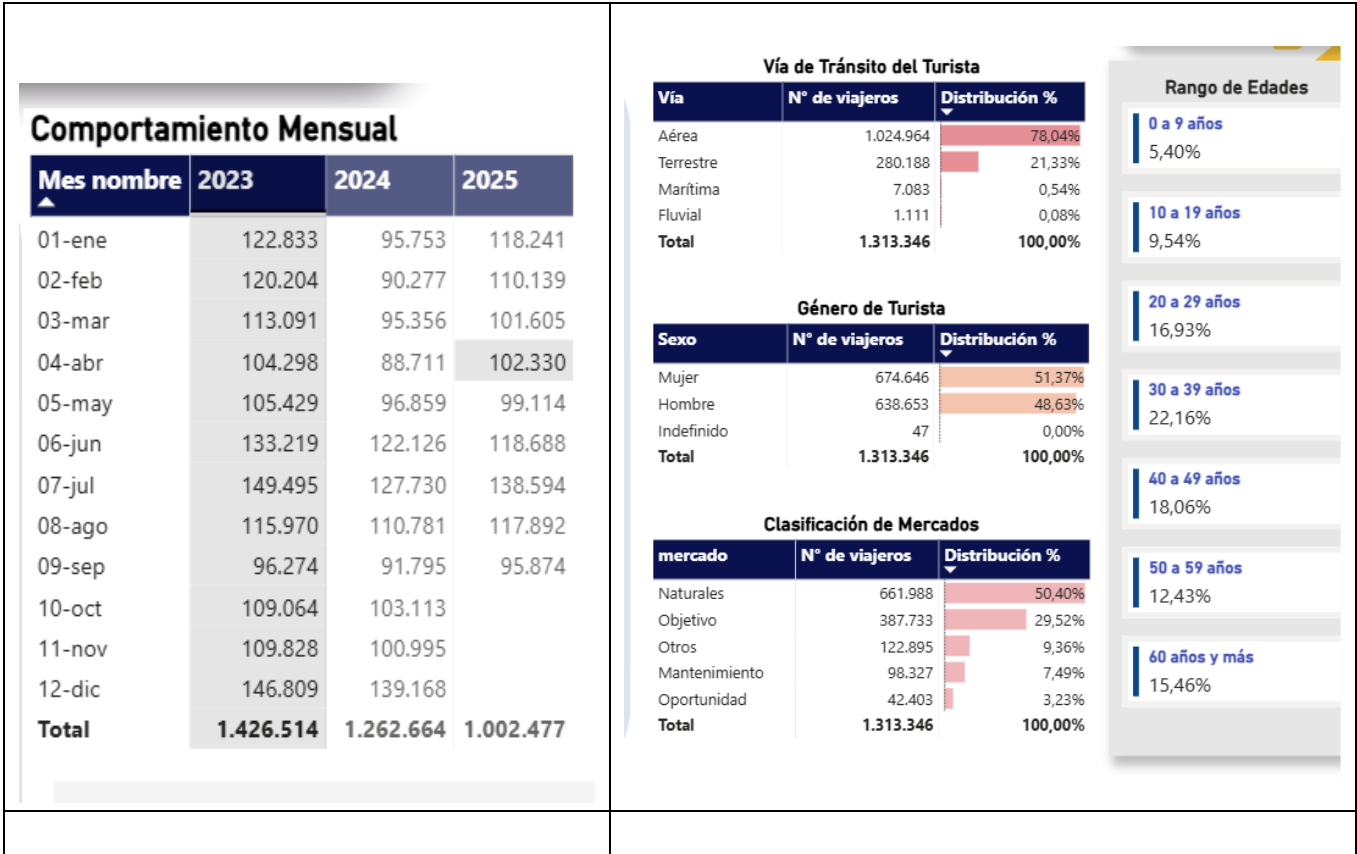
Comportamiento Mensual

| Mes nombre | 2023 | 2024 | 2025 |
|---|---|---|---|
| 01-ene | 122.833 | 95.753 | 118.241 |
| 02-feb | 120.204 | 90.277 | 110.139 |
| 03-mar | 113.091 | 95.356 | 101.605 |
| 04-abr | 104.298 | 88.711 | 102.330 |
| 05-may | 105.429 | 96.859 | 99.114 |
| 06-jun | 133.219 | 122.126 | 118.688 |
| 07-jul | 149.495 | 127.730 | 138.594 |
| 08-ago | 115.970 | 110.781 | 117.892 |
| 09-sep | 96.274 | 91.795 | 95.874 |
| 10-oct | 109.064 | 103.113 | |
| 11-nov | 109.828 | 100.995 | |
| 12-dic | 146.809 | 139.168 | |
| Total | 1.426.514 | 1.262.664 | 1.002.477 |

Vía de Tránsito del Turista

| Vía | N° de viajeros | Distribución % |
|---|---|---|
| Aérea | 1.024.964 | 78,04% |
| Terrestre | 280.188 | 21,33% |
| Marítima | 7.083 | 0,54% |
| Fluvial | 1.111 | 0,08% |
| Total | 1.313.346 | 100,00% |

Género de Turista

| Sexo | N° de viajeros | Distribución % |
|---|---|---|
| Mujer | 674.646 | 51,37% |
| Hombre | 638.653 | 48,63% |
| Indefinido | 47 | 0,00% |
| Total | 1.313.346 | 100,00% |

Clasificación de Mercados

| mercado | N° de viajeros | Distribución % |
|---|---|---|
| Naturales | 661.988 | 50,40% |
| Objetivo | 387.733 | 29,52% |
| Otros | 122.895 | 9,36% |
| Mantenimiento | 98.327 | 7,49% |
| Oportunidad | 42.403 | 3,23% |
| Total | 1.313.346 | 100,00% |

Rango de Edades

0 a 9 años
5,40%

10 a 19 años
9,54%

20 a 29 años
16,93%

30 a 39 años
22,16%

40 a 49 años
18,06%

50 a 59 años
12,43%

60 años y más
15,46%